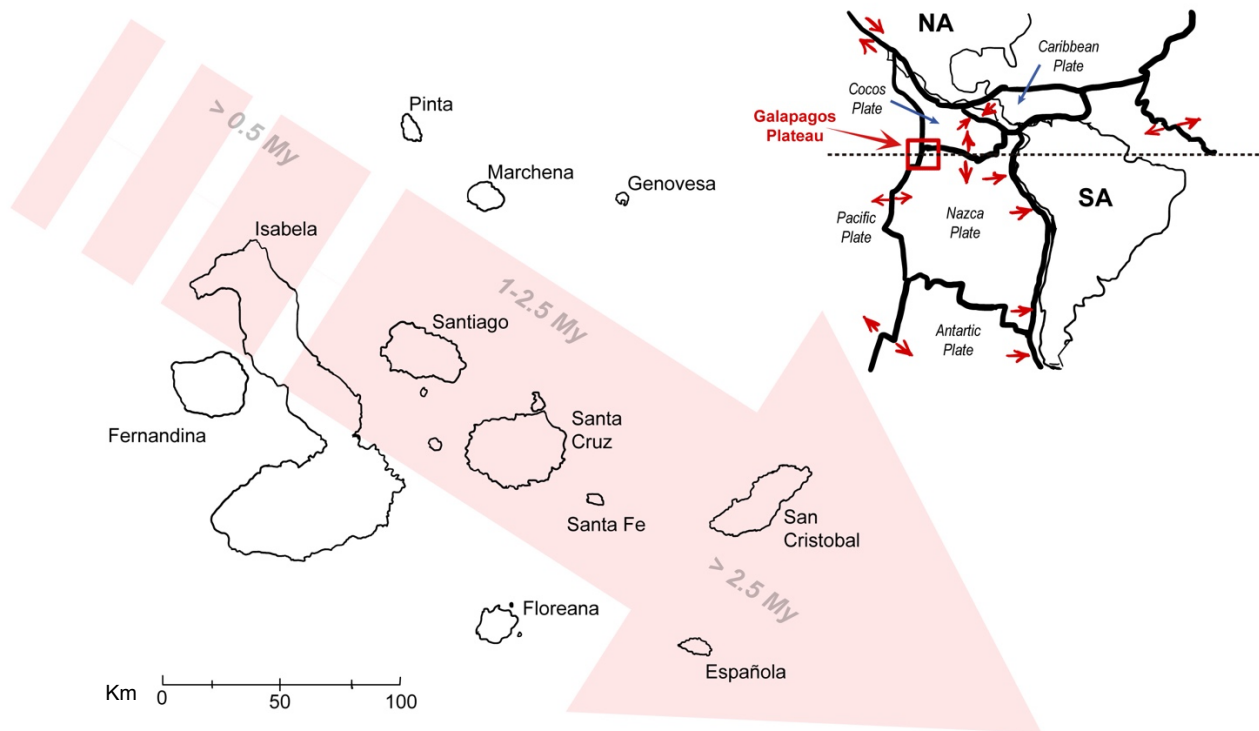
> 0.5 My

Pinta

Marchena

Genovesa

Isabela

1-2.5 My

Santiago

Fernandina

Santa Cruz

Santa Fe

San Cristobal

> 2.5 My

Floreana

Española

Km 0 50 100

NA

Caribbean Plate

Cocos Plate

Galapagos Plateau

SA

Pacific Plate

Nazca Plate

Antartic Plate